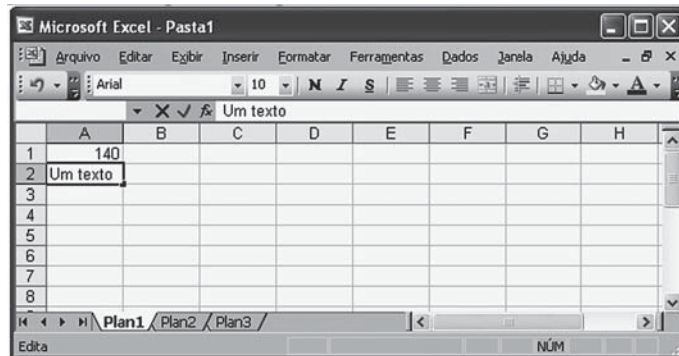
Microsoft Excel - Pasta1

Arquivo Editar Exibir Inserir Formatar Ferramentas Dados Janela Ajuda

Arial 10 N I S

Um texto

| | A | B | C | D | E | F | G | H |
|---|---|---|---|---|---|---|---|---|
| 1 | 140 | | | | | | | |
| 2 | Um texto | | | | | | | |
| 3 | | | | | | | | |
| 4 | | | | | | | | |
| 5 | | | | | | | | |
| 6 | | | | | | | | |
| 7 | | | | | | | | |
| 8 | | | | | | | | |

Plan1 Plan2 Plan3

Edita NÚM